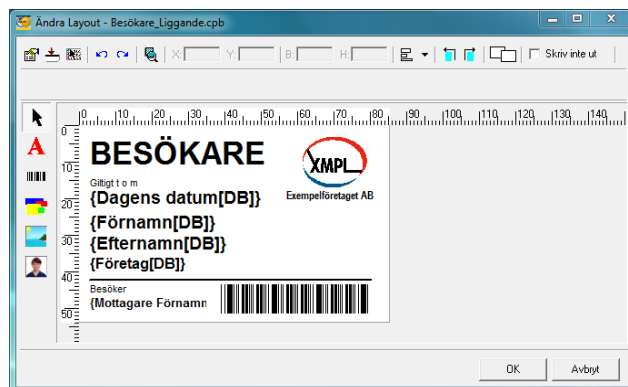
Ändra Layout - Besökare_Liggande.cpb

X: Y: B: H:

Skriv inte ut

0 10 20 30 40 50 60 70 80 90 100 110 120 130 140

0 10 20 30 40 50

BESÖKARE

Giltigt t o m

{Dagens datum[DB]}

{Förnamn[DB]}

{Efternamn[DB]}

{Företag[DB]}

XMPL

Exempelföretaget AB

Besöker

{Mottagare Förnamn

OK

Avbryt